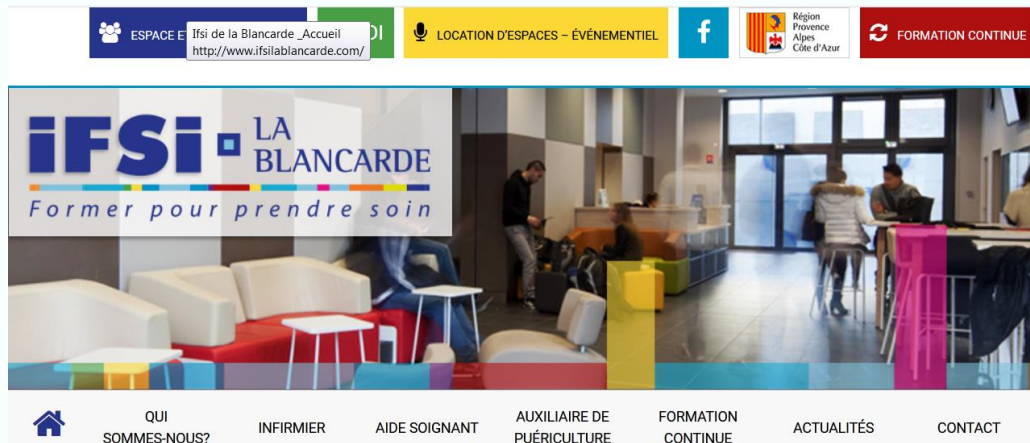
ESPACE E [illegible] Ifsi de la Blancarde _Accueil http://www.ifsilablancarde.com/ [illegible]OI

LOCATION D'ESPACES – ÉVÉNEMENTIEL

f

Région Provence Alpes Côte d'Azur

FORMATION CONTINUE

iFSi LA BLANCARDE
Former pour prendre soin

QUI SOMMES-NOUS?
INFIRMIER
AIDE SOIGNANT
AUXILIAIRE DE PUÉRICULTURE
FORMATION CONTINUE
ACTUALITÉS
CONTACT